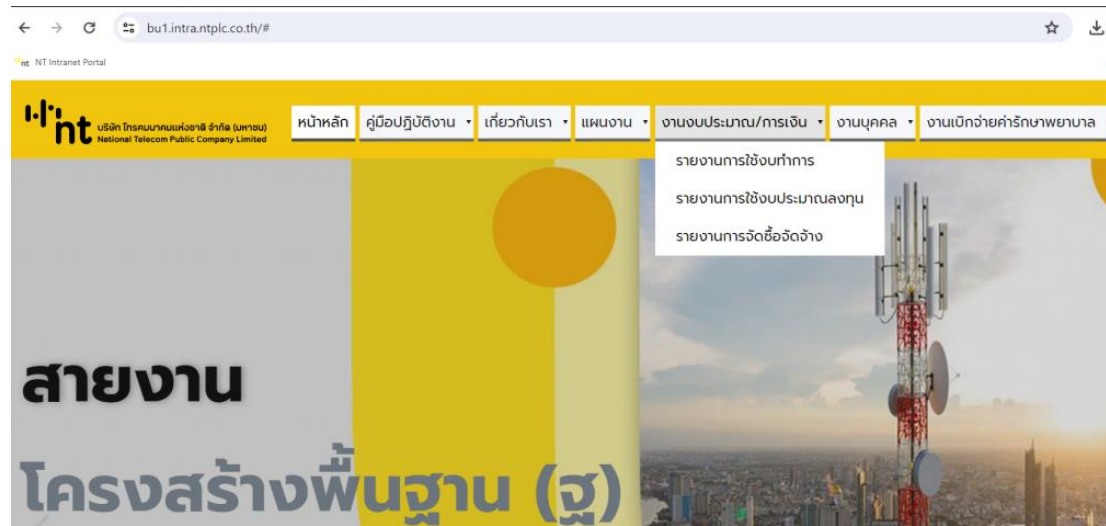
bu1.intra.ntplc.co.th/#

NT Intranet Portal

nt บริษัท โทรคมนาคมแห่งชาติ จำกัด (มหาชน) National Telecom Public Company Limited

หน้าหลัก คู่มือปฏิบัติงาน เกี่ยวกับเรา แผนงาน งานงบประมาณ/การเงิน งานบุคคล งานเบิกจ่ายค่ารักษาพยาบาล

รายงานการใช้งบทำการ
รายงานการใช้งบประมาณลงทุน
รายงานการจัดซื้อจัดจ้าง

สายงาน
โครงสร้างพื้นฐาน (ฐ)